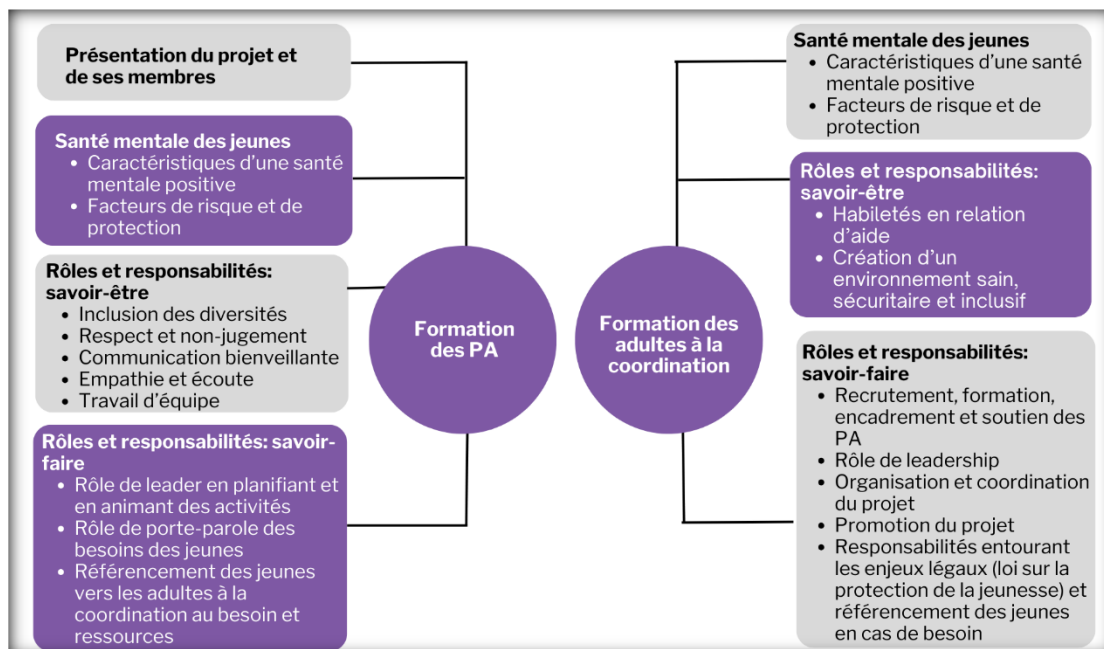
Présentation du projet et de ses membres

Santé mentale des jeunes
• Caractéristiques d'une santé mentale positive
• Facteurs de risque et de protection

Rôles et responsabilités: savoir-être
• Inclusion des diversités
• Respect et non-jugement
• Communication bienveillante
• Empathie et écoute
• Travail d'équipe

Rôles et responsabilités: savoir-faire
• Rôle de leader en planifiant et en animant des activités
• Rôle de porte-parole des besoins des jeunes
• Référencement des jeunes vers les adultes à la coordination au besoin et ressources

Formation des PA

Formation des adultes à la coordination

Santé mentale des jeunes
• Caractéristiques d'une santé mentale positive
• Facteurs de risque et de protection

Rôles et responsabilités: savoir-être
• Habiletés en relation d'aide
• Création d'un environnement sain, sécuritaire et inclusif

Rôles et responsabilités: savoir-faire
• Recrutement, formation, encadrement et soutien des PA
• Rôle de leadership
• Organisation et coordination du projet
• Promotion du projet
• Responsabilités entourant les enjeux légaux (loi sur la protection de la jeunesse) et référencement des jeunes en cas de besoin